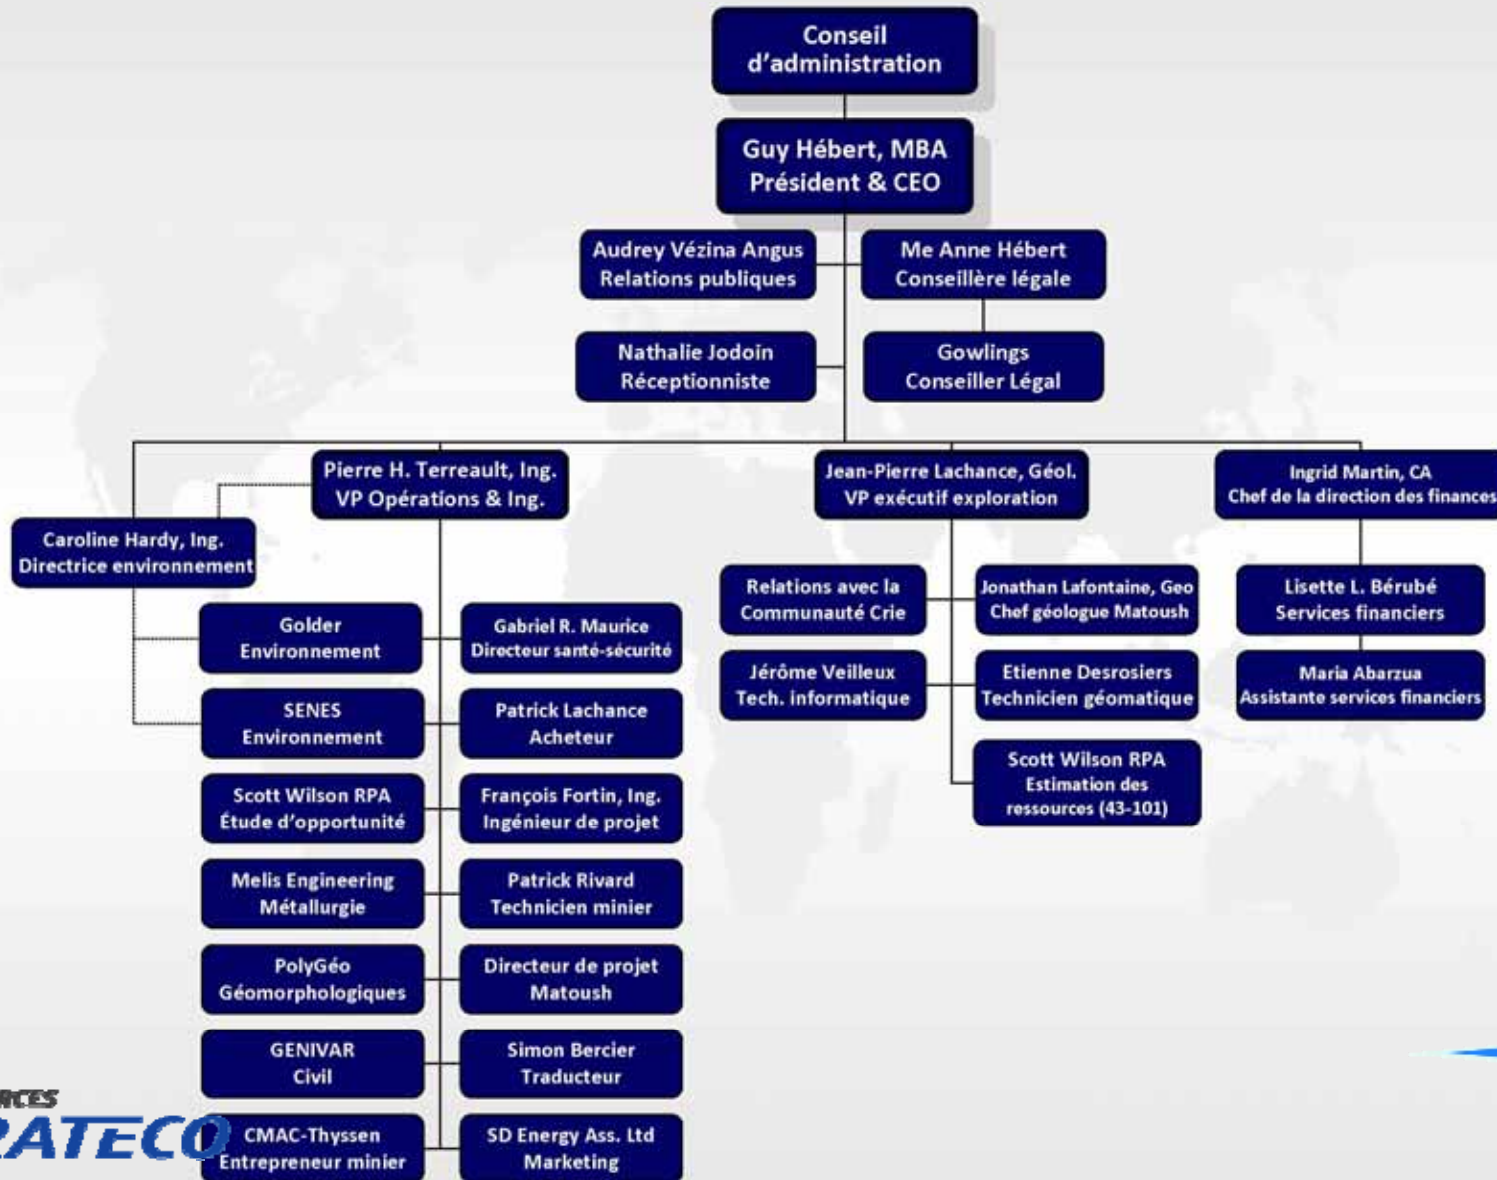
Conseil d'administration

Guy Hébert, MBA
Président & CEO

Audrey Vézina Angus
Relations publiques

Me Anne Hébert
Conseillère légale

Nathalie Jodoin
Réceptionniste

Gowlings
Conseiller Légal

Pierre H. Terreault, Ing.
VP Opérations & Ing.

Jean-Pierre Lachance, Géol.
VP exécutif exploration

Ingrid Martin, CA
Chef de la direction des finances

Caroline Hardy, Ing.
Directrice environnement

Golder
Environnement

Gabriel R. Maurice
Directeur santé-sécurité

SENES
Environnement

Patrick Lachance
Acheteur

Scott Wilson RPA
Étude d'opportunité

François Fortin, Ing.
Ingénieur de projet

Melis Engineering
Métallurgie

Patrick Rivard
Technicien minier

PolyGéo
Géomorphologiques

Directeur de projet
Matoush

GENIVAR
Civil

Simon Bercier
Traducteur

CMAC-Thyssen
Entrepreneur minier

SD Energy Ass. Ltd
Marketing

Relations avec la Communauté Crie

Jonathan Lafontaine, Geo
Chef géologue Matoush

Jérôme Veilleux
Tech. informatique

Etienne Desrosiers
Technicien géomatique

Scott Wilson RPA
Estimation des ressources (43-101)

Lisette L. Bérubé
Services financiers

Maria Abarzua
Assistante services financiers

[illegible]RCES
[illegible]ATECO